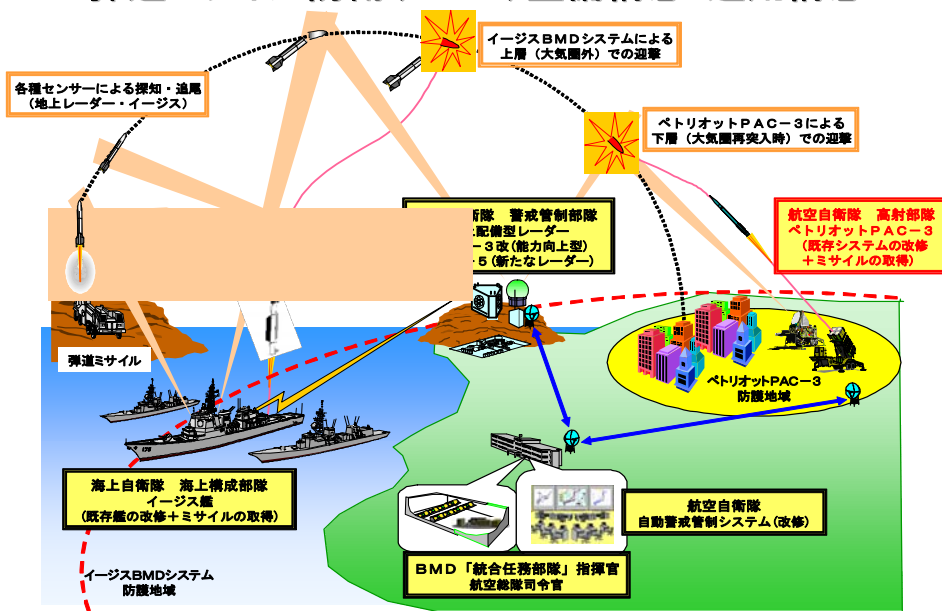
イージスBMDシステムによる
上層（大気圏外）での迎撃

各種センサーによる探知・追尾
（地上レーダー・イージス）

ペトリオットPAC－3による
下層（大気圏再突入時）での迎撃

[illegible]衛隊　警戒管制部隊
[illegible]配備型レーダー
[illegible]－3改（能力向上型）
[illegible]・5（新たなレーダー）

航空自衛隊　高射部隊
ペトリオットPAC－3
（既存システムの改修
＋ミサイルの取得）

弾道ミサイル

ペトリオットPAC－3
防護地域

海上自衛隊　海上構成部隊
イージス艦
（既存艦の改修＋ミサイルの取得）

航空自衛隊
自動警戒管制システム（改修）

BMD「統合任務部隊」指揮官
航空総隊司令官

イージスBMDシステム
防護地域